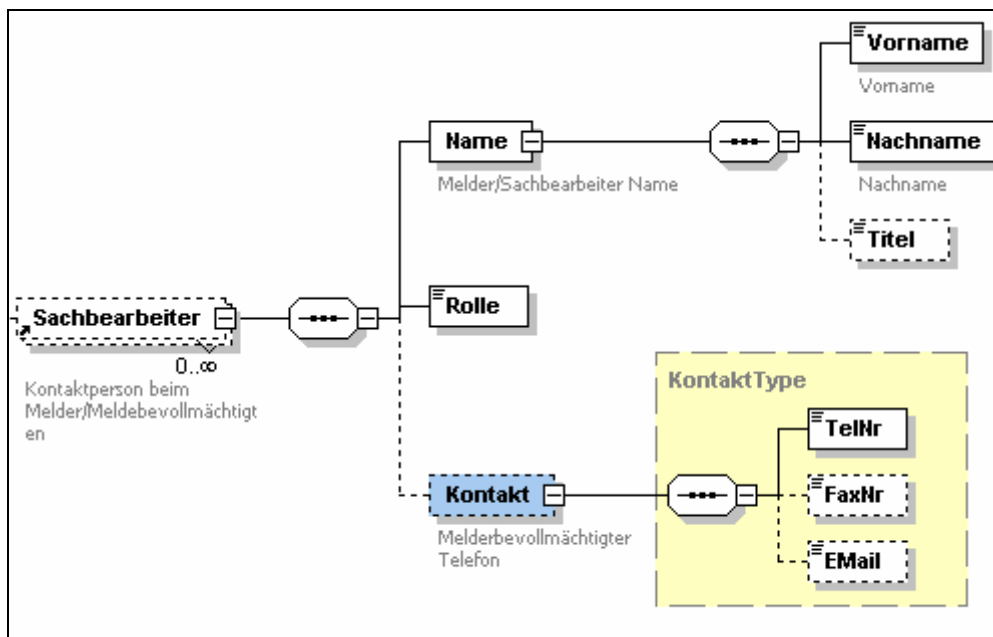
Sachbearbeiter

0..∞

Kontaktperson beim Melder/Meldebevollmächtigten

Name

Melder/Sachbearbeiter Name

Vorname

Vorname

Nachname

Nachname

Titel

Rolle

Kontakt

Melderbevollmächtigter Telefon

KontaktType

TelNr

FaxNr

EMail